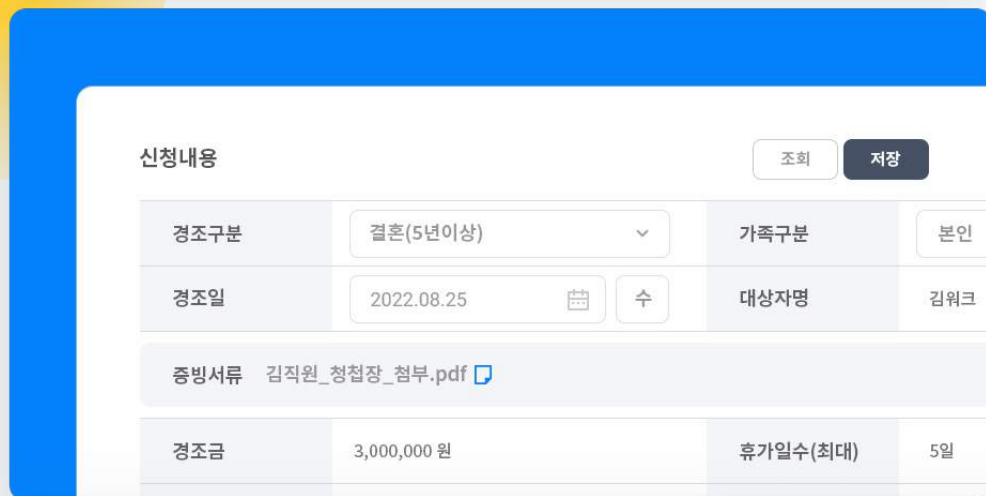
신청내용

조회 저장

| 경조구분 | 결혼(5년이상) | 가족구분 | 본인 |
|---|---|---|---|
| 경조일 | 2022.08.25 수 | 대상자명 | 김워크 |

증빙서류 김직원_청첩장_첨부.pdf

| 경조금 | 3,000,000 원 | 휴가일수(최대) | 5일 |
|---|---|---|---|